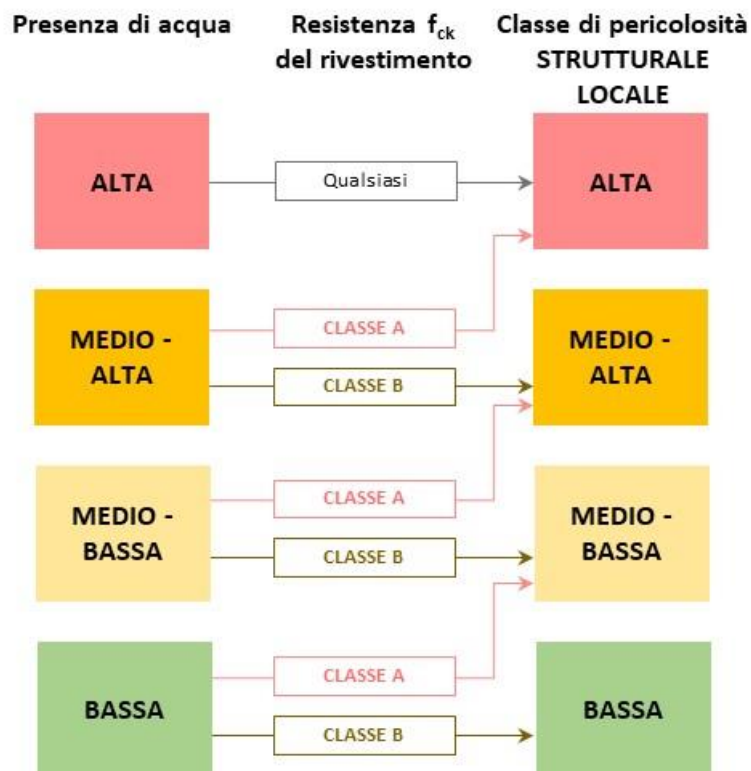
Presenza di acqua

Resistenza $f_{ck}$ del rivestimento

Classe di pericolosità STRUTTURALE LOCALE

ALTA

Qualsiasi

ALTA

MEDIO - ALTA

CLASSE A

CLASSE B

MEDIO - ALTA

MEDIO - BASSA

CLASSE A

CLASSE B

MEDIO - BASSA

BASSA

CLASSE A

CLASSE B

BASSA